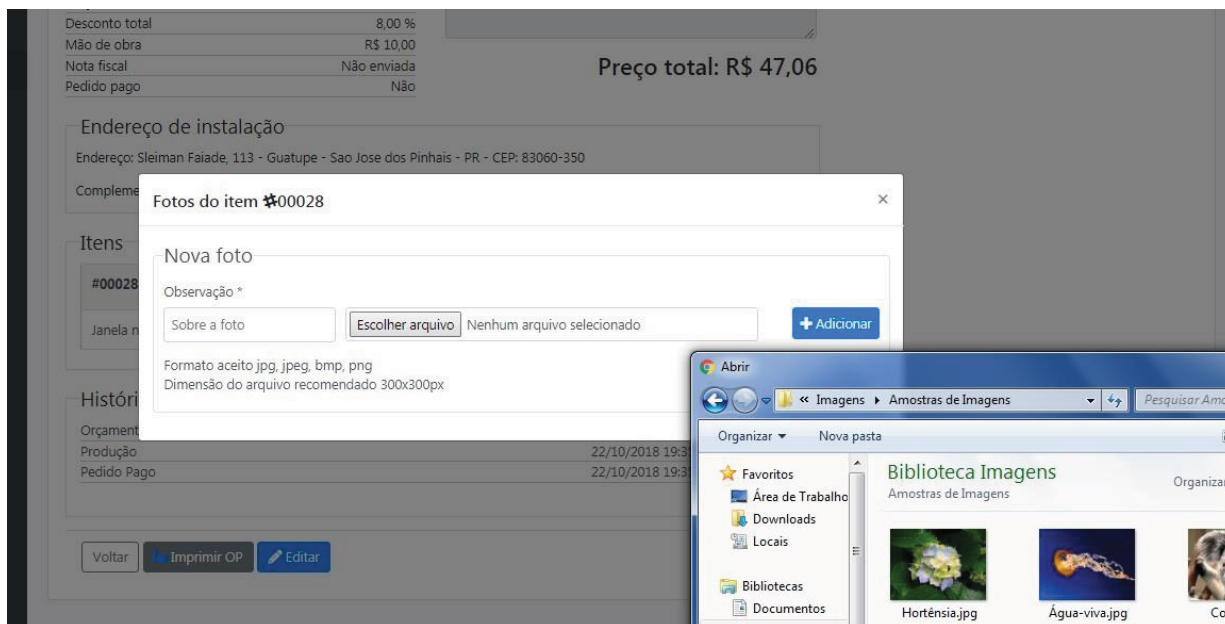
| | |
|---|---|
| Desconto total | 8,00 % |
| Mão de obra | R$ 10,00 |
| Nota fiscal | Não enviada |
| Pedido pago | Não |

Preço total: R$ 47,06

Endereço de instalação

Endereço: Sleiman Faiade, 113 - Guatupe - Sao Jose dos Pinhais - PR - CEP: 83060-350

Compleme

Itens

#00028

Janela n

Históri

Orçament

Produção 22/10/2018 19:3

Pedido Pago 22/10/2018 19:3

Voltar Imprimir OP Editar

Fotos do item #00028

×

Nova foto

Observação *

Sobre a foto

Escolher arquivo Nenhum arquivo selecionado

+ Adicionar

Formato aceito jpg, jpeg, bmp, png

Dimensão do arquivo recomendado 300x300px

Abrir

« Imagens ▸ Amostras de Imagens

Pesquisar Amo

Organizar ▾ Nova pasta

Favoritos

Área de Trabalho

Downloads

Locais

Bibliotecas

Documentos

Biblioteca Imagens

Amostras de Imagens

Organizar

Hortênsia.jpg

Água-viva.jpg

Co